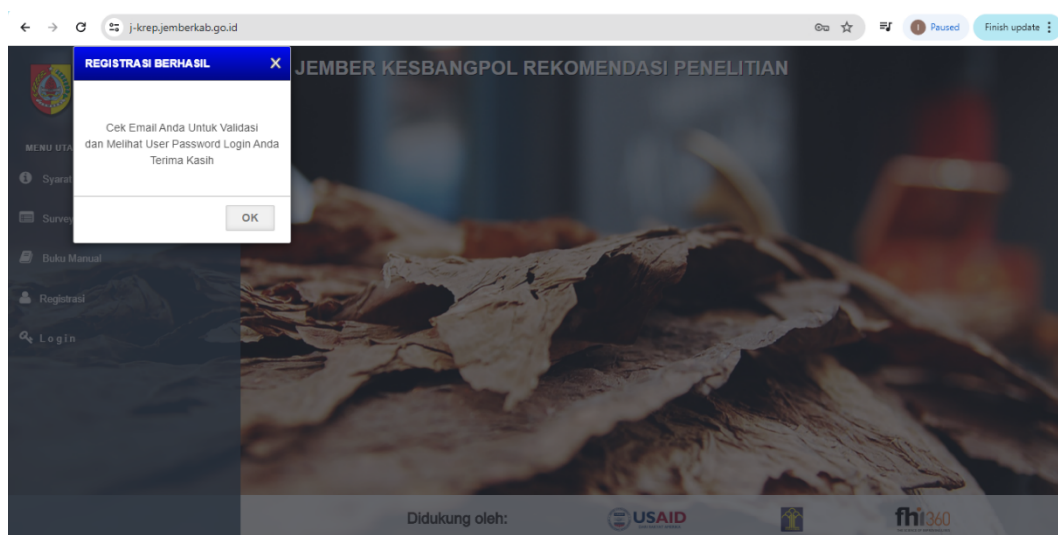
j-krep.jemberkab.go.id

Paused

Finish update

REGISTRASI BERHASIL X

Cek Email Anda Untuk Validasi dan Melihat User Password Login Anda Terima Kasih

OK

JEMBER KESBANGPOL REKOMENDASI PENELITIAN

MENU UTA

Syarat

Survey

Buku Manual

Registrasi

Login

Didukung oleh:

USAID

fhi360